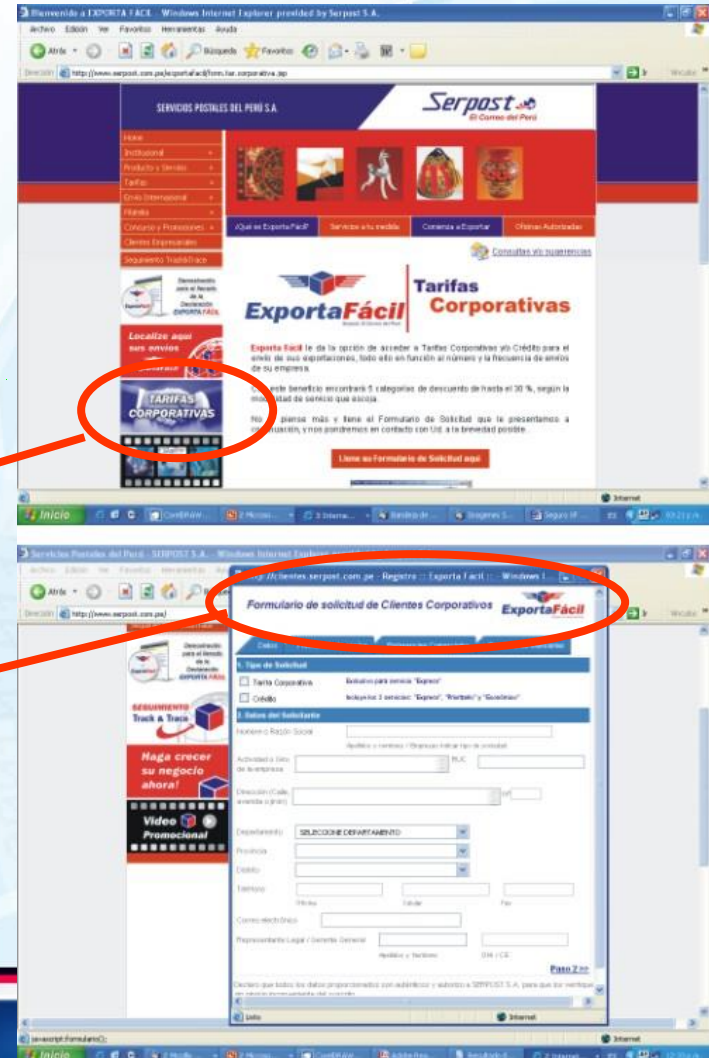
Bienvenido a EXPORTA FACIL - Windows Internet Explorer provided by Serpost S.A.

Archivo Edición Ver Favoritos Herramientas Ayuda

Atrás Búsqueda Favoritos

Dirección http://www.serpost.com.pe/exportafacil/form.tar.corporativa.asp

Vínculos

SERVICIOS POSTALES DEL PERÚ S.A.

Serpost
El Correo del Perú

Home
Institucional
Productos y Servicios
Tarifas
Envío Internacional
Filatelia
Concursos y Promociones
Clientes Empresariales
Seguimiento Track&Trace

¿Qué es Exporta Fácil?
Servicios a tu medida
Comienza a Exportar
Oficinas Autorizadas

Consultas y/o sugerencias

ExportaFácil

Tarifas Corporativas

Exporta Fácil le da la opción de acceder a Tarifas Corporativas y/o Crédito para el envío de sus exportaciones, todo ello en función al número y la frecuencia de envíos de su empresa.

Con este beneficio encontrará 5 categorías de descuento de hasta el 30 %, según la modalidad de servicio que escoja.

No lo piense más y llene el Formulario de Solicitud que le presentamos a continuación, y nos pondremos en contacto con Ud. a la brevedad posible.

Llene su Formulario de Solicitud aquí

Descubre aquí los pasos para el llenado de la Declaración EXPORTA FÁCIL

Localice aquí sus envíos

TARIFAS CORPORATIVAS

Internet

Inicio

Servicios Postales del Perú - SERPOST S.A. - Windows Internet Explorer

Archivo Edición Ver Favoritos Herramientas

Atrás

Dirección http://www.serpost.com.pe/

http://clientes.serpost.com.pe - Registro :: Exporta Fácil :: - Windows I...

Formulario de solicitud de Clientes Corporativos

ExportaFácil

Datos

1. Tipo de Solicitud

Tarifa Corporativa
Exclusivo para servicio "Express"

Crédito
Incluye los 3 servicios: "Express", "Prioritario" y "Económico"

2. Datos del Solicitante

Nombre o Razón Social

Apellidos y nombres / Empresa indicar tipo de sociedad

Actividad o Giro de la empresa

RUC

Dirección (Calle, avenida o jirón)

Nº

Departamento
SELECCIONE DEPARTAMENTO

Provincia

Distrito

Teléfono

Oficina
Celular
Fax

Correo electrónico

Representante Legal / Gerente General

Apellidos y Nombres
DNI / CE

Paso 2 >>

Declaro que todos los datos proporcionados son auténticos y autorizo a SERPOST S.A. para que los verifique

Descubre aquí los pasos para el llenado de la Declaración EXPORTA FÁCIL

SEGUIMIENTO Track & Trace

Haga crecer su negocio ahora!

Video Promocional

Listo

Internet

javascript:Formulario();

Inicio